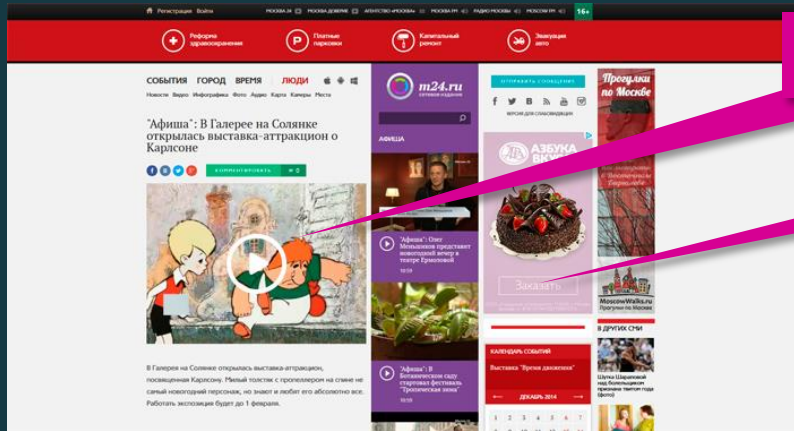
Регистрация Войти МОСКВА 24 МОСКВА ДОВЕРИЕ АГЕНТСТВО «МОСКВА» МОСКВА FM РАДИО МОСКВЫ МОСКОВ FM 16+

Реформа здравоохранения Платные парковки Капитальный ремонт Эвакуация авто

СОБЫТИЯ ГОРОД ВРЕМЯ ЛЮДИ

Новости Видео Инфографика Фото Аудио Карта Камеры Места

"Афиша": В Галерее на Солянке открылась выставка-аттракцион о Карлсоне

КОММЕНТИРОВАТЬ

В Галерея на Солянке открылась выставка-аттракцион, посвященная Карлсону. Милый толстяк с пропеллером на спине не самый новогодний персонаж, но знают и любят его абсолютно все. Работать экспозиция будет до 1 февраля.

m24.ru

АФИША

"Афиша": Олег Меньшиков представит новогодний вечер в театре Ермоловой

"Афиша": В Ботаническом саду стартовал фестиваль "Тропическая зима"

ОТПРАВИТЬ СТЕНГАЗЕТУ

ВЕРСИЯ ДЛЯ СЛАБОВИДЯЩИХ

АЗБУКА ВКУСА

Заказать

КАЛЕНДАРЬ СОБЫТИЙ

Выставка "Время движения"

ДЕКАБРЬ 2014

1 2 3 4 5 6 7

Прогулки по Москве

MoscowWalks.ru

В ДРУГИХ СМИ

Шутка Шарлатовой над болельщиком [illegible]